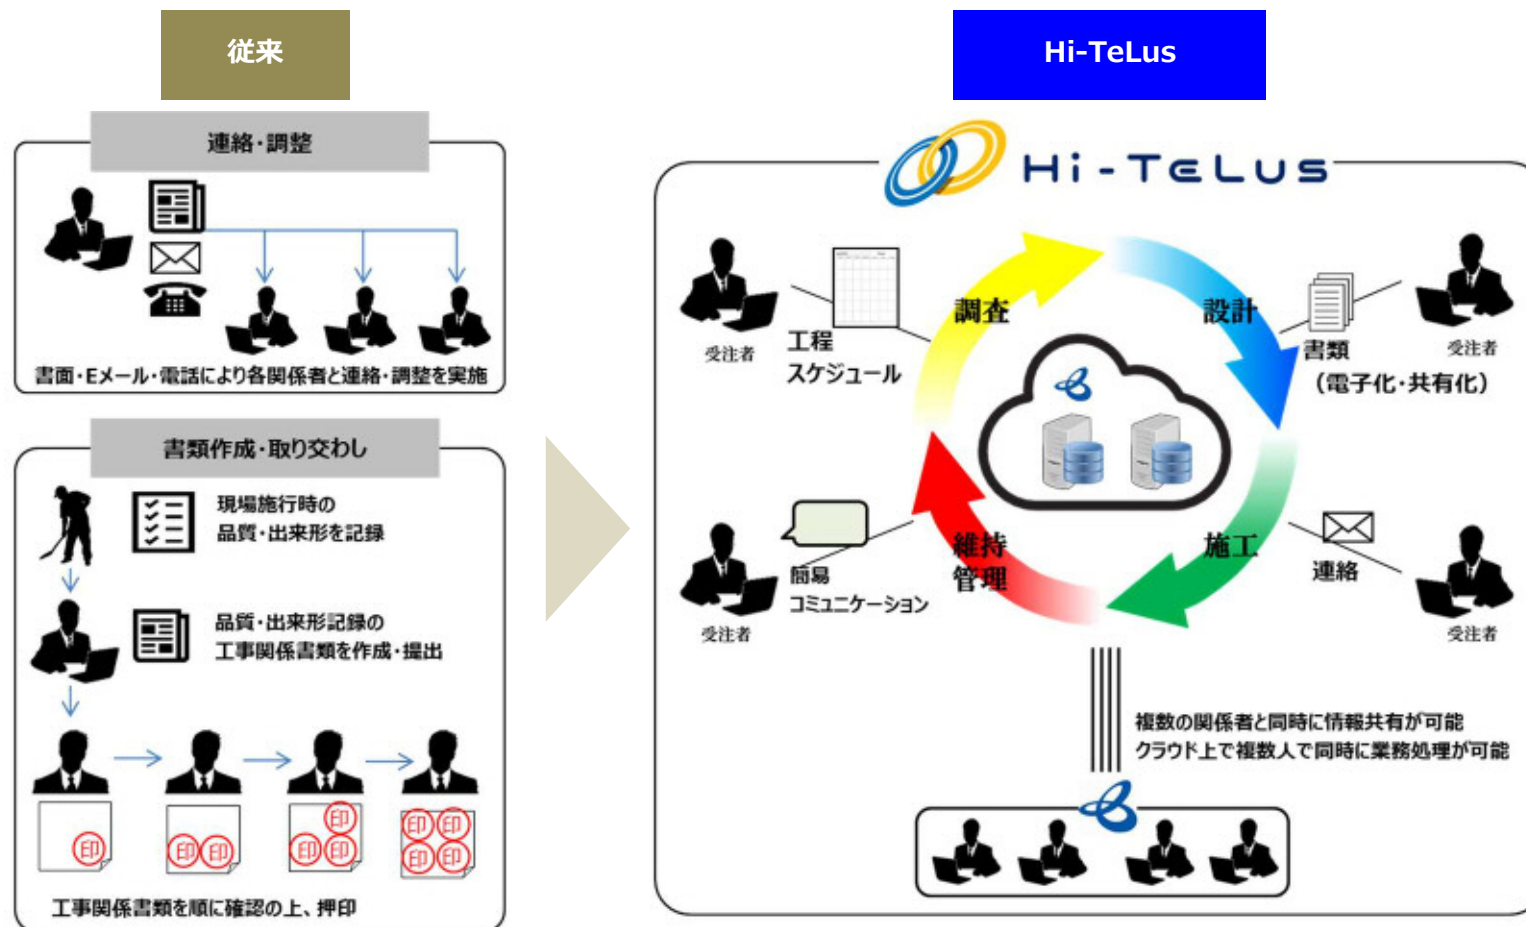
従来

連絡・調整

書面・Eメール・電話により各関係者と連絡・調整を実施

書類作成・取り交わし

現場施行時の
品質・出来形を記録

品質・出来形記録の
工事関係書類を作成・提出

印

印 印

印 印 印

印 印 印 印

工事関係書類を順に確認の上、押印

Hi-TeLus

Hi-TeLus

受注者

工程
スケジュール

調査

設計

書類
(電子化・共有化)

受注者

受注者

簡易
コミュニケーション

維持
管理

施工

連絡

受注者

複数の関係者と同時に情報共有が可能
クラウド上で複数人で同時に業務処理が可能